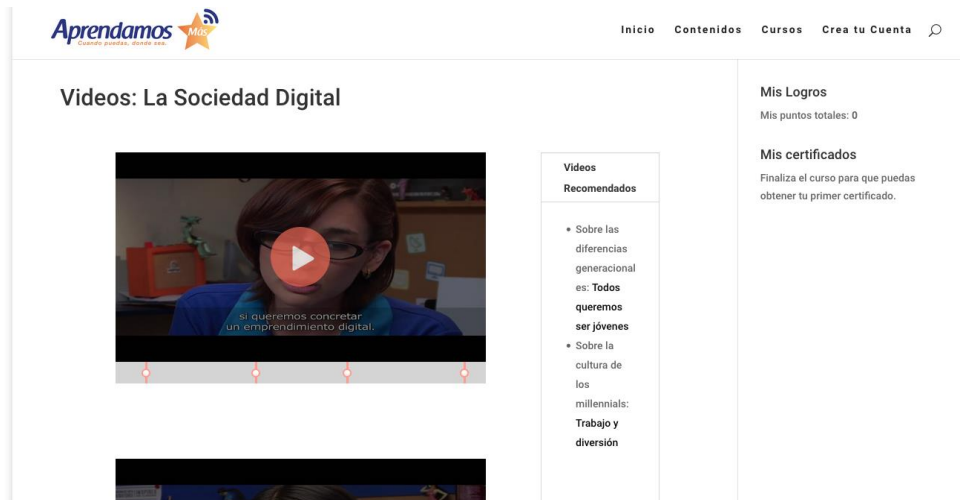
Aprendamos Más
Cuando puedas, donde sea.

Inicio Contenidos Cursos Crea tu Cuenta

Videos: La Sociedad Digital

si queremos concretar
un emprendimiento digital.

Videos Recomendados

• Sobre las diferencias generacionales: **Todos queremos ser jóvenes**
• Sobre la cultura de los millennials: **Trabajo y diversión**

Mis Logros
Mis puntos totales: 0

Mis certificados
Finaliza el curso para que puedas obtener tu primer certificado.